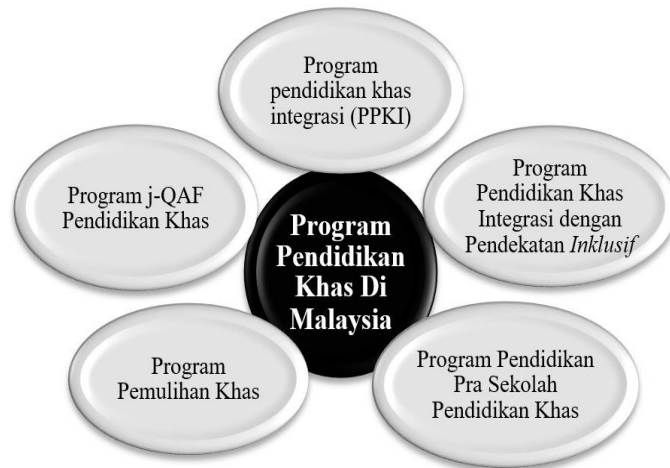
Program pendidikan khas integrasi (PPKI)

Program j-QAF Pendidikan Khas

Program Pendidikan Khas Di Malaysia

Program Pendidikan Khas Integrasi dengan Pendekatan *Inklusif*

Program Pemulihan Khas

Program Pendidikan Pra Sekolah Pendidikan Khas